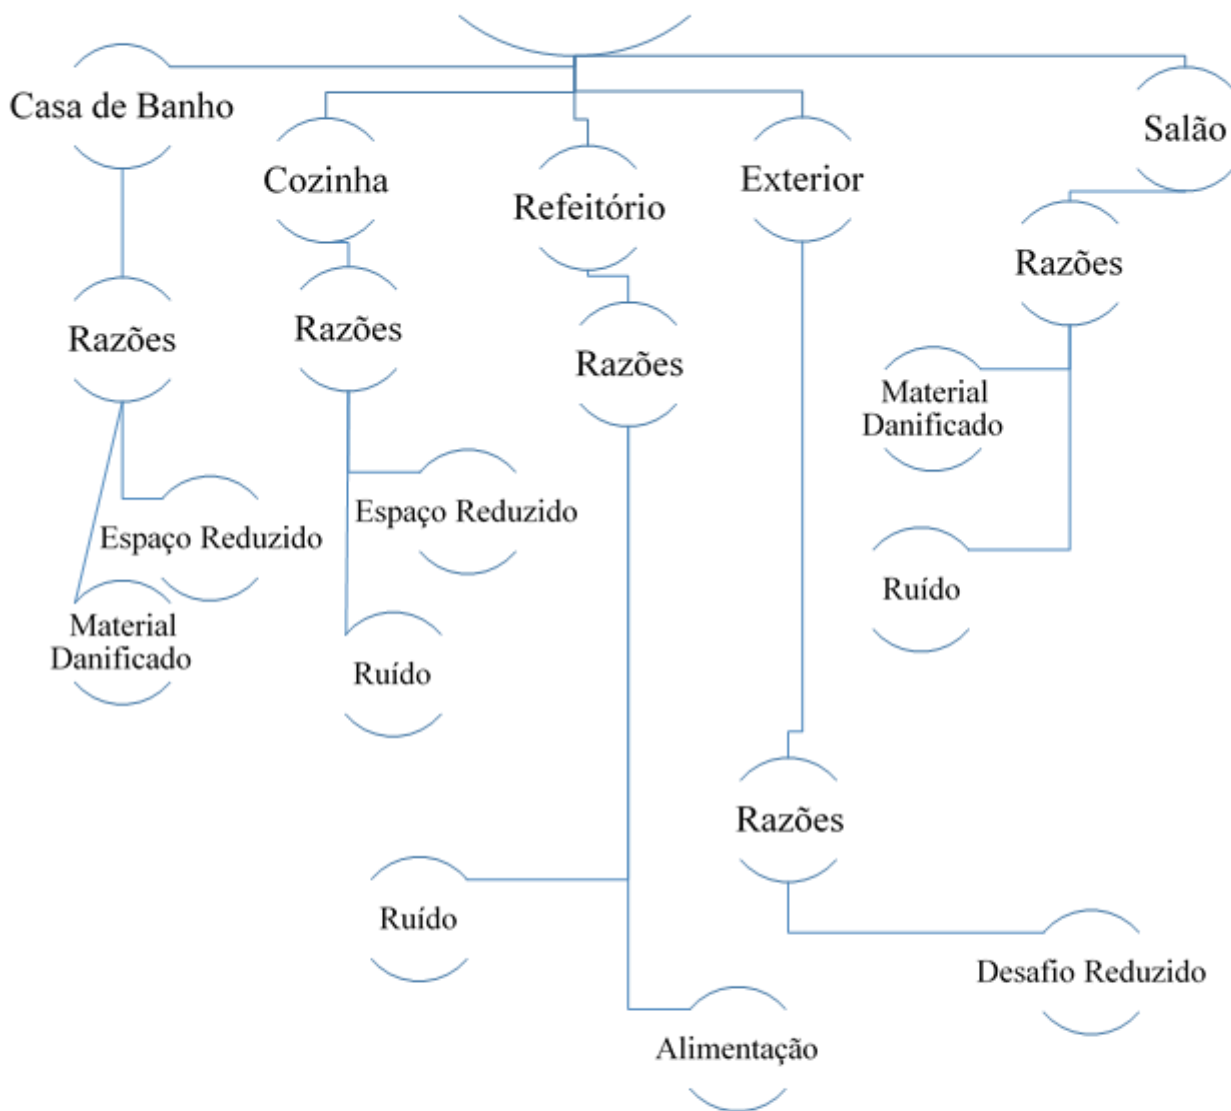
Casa de Banho

Cozinha

Refeitório

Exterior

Salão

Razões

Razões

Razões

Razões

Material Danificado

Espaço Reduzido

Espaço Reduzido

Material Danificado

Ruído

Ruído

Razões

Ruído

Desafio Reduzido

Alimentação